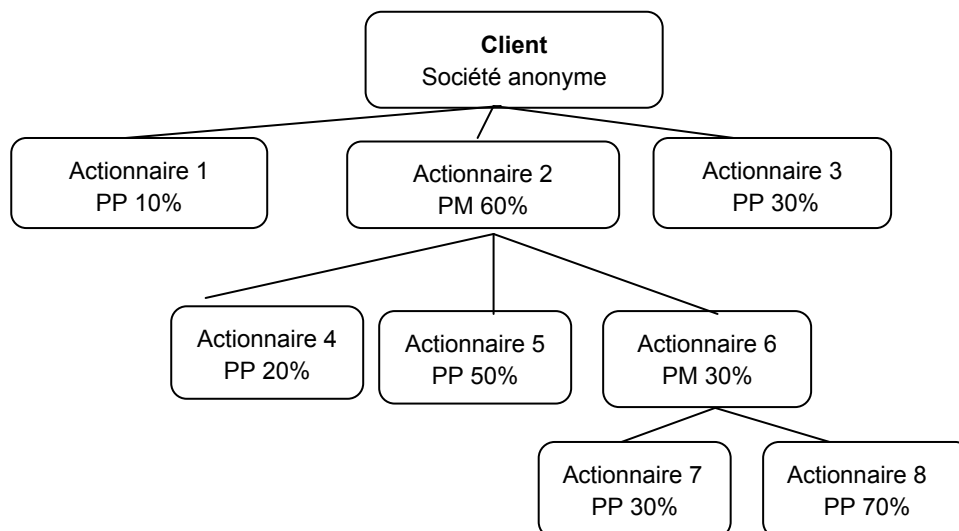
**Client**
Société anonyme

Actionnaire 1
PP 10%

Actionnaire 2
PM 60%

Actionnaire 3
PP 30%

Actionnaire 4
PP 20%

Actionnaire 5
PP 50%

Actionnaire 6
PM 30%

Actionnaire 7
PP 30%

Actionnaire 8
PP 70%